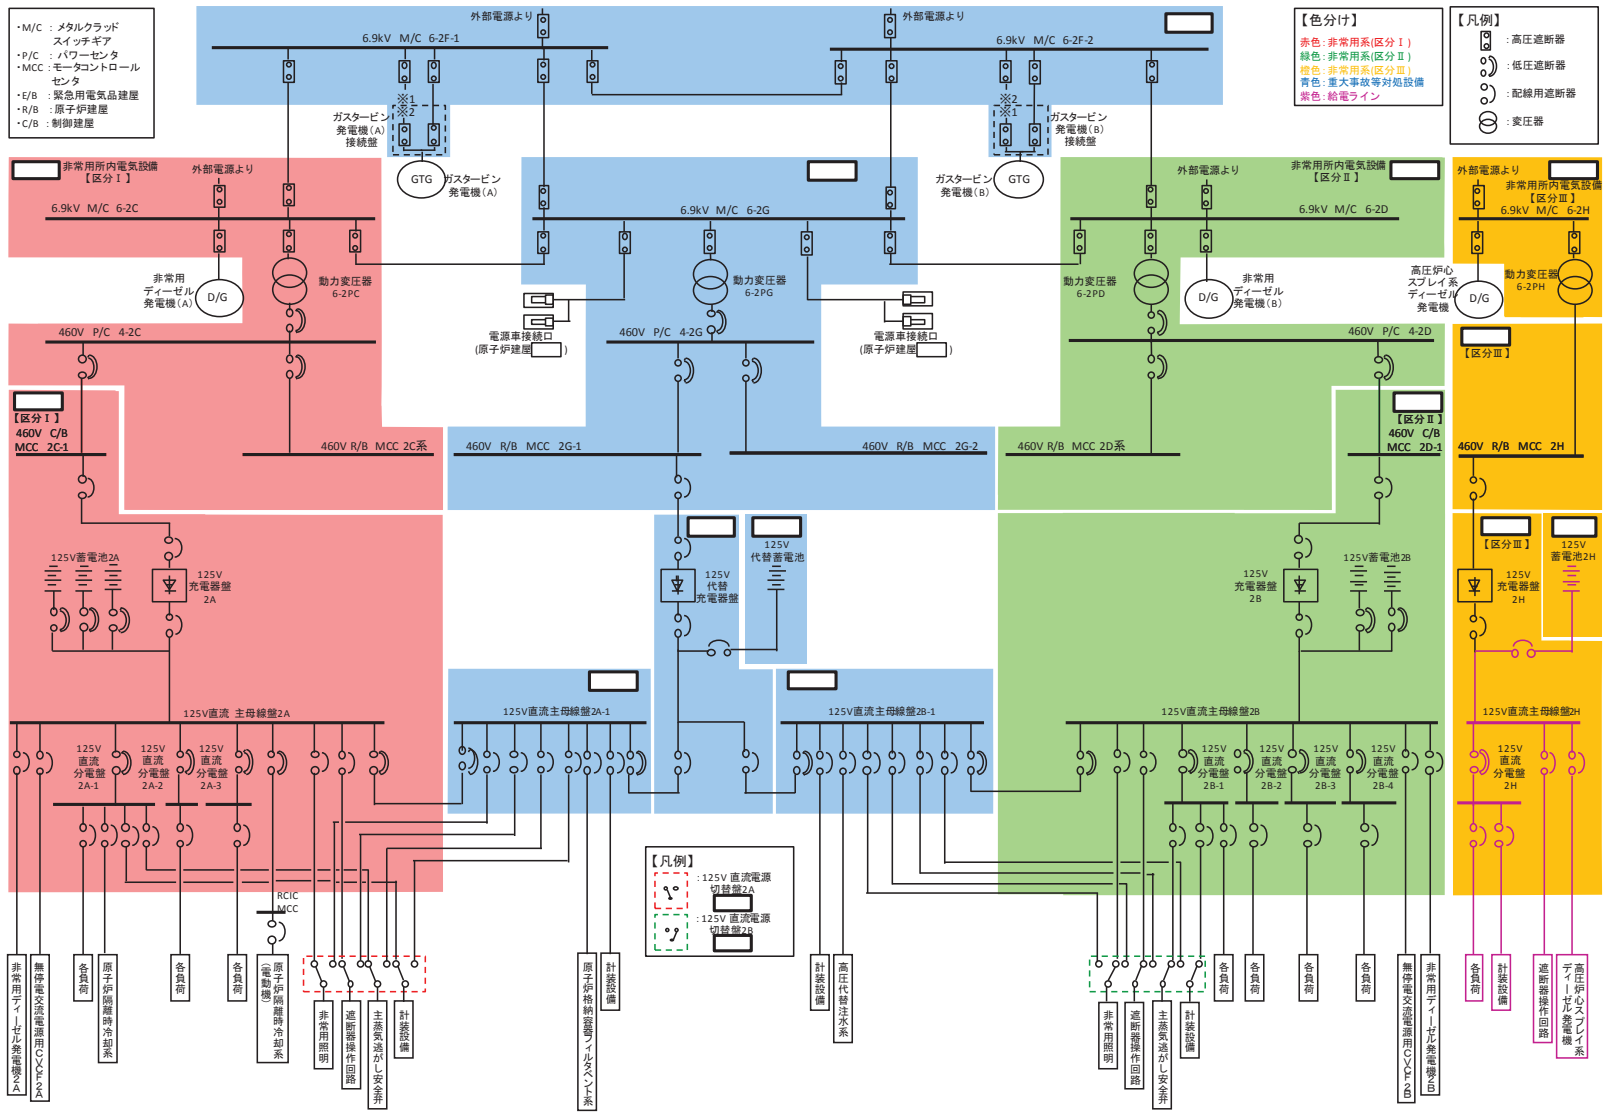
・M/C ：メタルクラッド スイッチギア
・P/C ：パワーセンタ
・MCC：モータコントロール センタ
・E/B ：緊急用電気品建屋
・R/B ：原子炉建屋
・C/B ：制御建屋

外部電源より
6.9kV M/C 6-2F-1
外部電源より
6.9kV M/C 6-2F-2

【色分け】
赤色：非常用系(区分Ⅰ)
緑色：非常用系(区分Ⅱ)
橙色：非常用系(区分Ⅲ)
青色：重大事故等対処設備
紫色：給電ライン

【凡例】
：高圧遮断器
：低圧遮断器
：配線用遮断器
：変圧器

※1
※2
ガスタービン発電機(A)接続盤
※2
※1
ガスタービン発電機(B)接続盤

非常用所内電気設備【区分Ⅰ】
外部電源より
6.9kV M/C 6-2C
GTG
ガスタービン発電機(A)
ガスタービン発電機(B)
GTG
外部電源より
非常用所内電気設備【区分Ⅱ】
外部電源より
非常用所内電気設備【区分Ⅲ】
6.9kV M/C 6-2G
6.9kV M/C 6-2D
6.9kV M/C 6-2H

非常用ディーゼル発電機(A)
D/G
動力変圧器 6-2PC
動力変圧器 6-2PG
電源車接続口(原子炉建屋)
電源車接続口(原子炉建屋)
動力変圧器 6-2PD
D/G
非常用ディーゼル発電機(B)
高圧炉心スプレイ系ディーゼル発電機
D/G
動力変圧器 6-2PH

460V P/C 4-2C
460V P/C 4-2G
460V P/C 4-2D
【区分Ⅲ】

【区分Ⅰ】
460V C/B MCC 2C-1
460V R/B MCC 2C系
460V R/B MCC 2G-1
460V R/B MCC 2G-2
460V R/B MCC 2D系
【区分Ⅱ】
460V C/B MCC 2D-1
460V R/B MCC 2H

125V蓄電池2A
125V 充電器盤 2A
125V 代替充電器盤
125V 代替蓄電池
125V 充電器盤 2B
125V蓄電池2B
【区分Ⅲ】
125V 充電器盤 2H
125V 蓄電池2H

125V直流 主母線盤2A
125V直流主母線盤2A-1
125V直流主母線盤2B-1
125V直流主母線盤2B
125V直流主母線盤2H

125V 直流 分電盤 2A-1
125V 直流 分電盤 2A-2
125V 直流 分電盤 2A-3
125V 直流 分電盤 2B-1
125V 直流 分電盤 2B-2
125V 直流 分電盤 2B-3
125V 直流 分電盤 2B-4
125V 直流 分電盤 2H

RCIC MCC

【凡例】
：125V 直流電源切替盤2A
：125V 直流電源切替盤2B

非常用ディーゼル発電機2A
無停電交流電源用CVCF2A
各負荷
原子炉隔離時冷却系
各負荷
各負荷
原子炉隔離時冷却系(電動機)
非常用照明
遮断器操作回路
主蒸気逃がし安全弁
計装設備
原子炉格納容器フィルタベント系
計装設備
計装設備
高圧代替注水系
非常用照明
遮断器操作回路
主蒸気逃がし安全弁
計装設備
各負荷
各負荷
各負荷
各負荷
無停電交流電源用CVCF2B
非常用ディーゼル発電機2B
各負荷
計装設備
遮断器操作回路
高圧炉心スプレイディーゼル発電機系